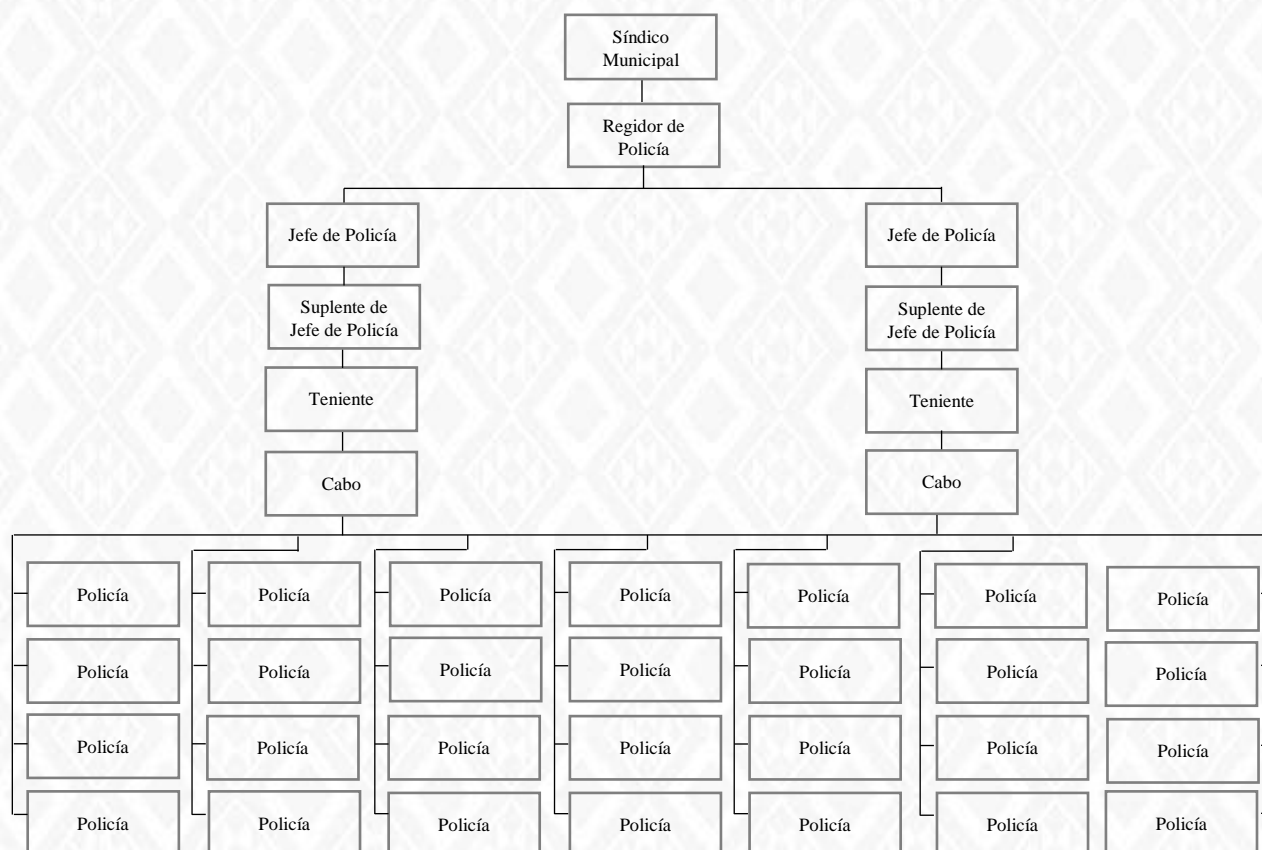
Síndico Municipal

Regidor de Policía

Jefe de Policía

Suplente de Jefe de Policía

Teniente

Cabo

Jefe de Policía

Suplente de Jefe de Policía

Teniente

Cabo

Policía
Policía
Policía
Policía

Policía
Policía
Policía
Policía

Policía
Policía
Policía
Policía

Policía
Policía
Policía
Policía

Policía
Policía
Policía
Policía

Policía
Policía
Policía
Policía

Policía
Policía
Policía
Policía